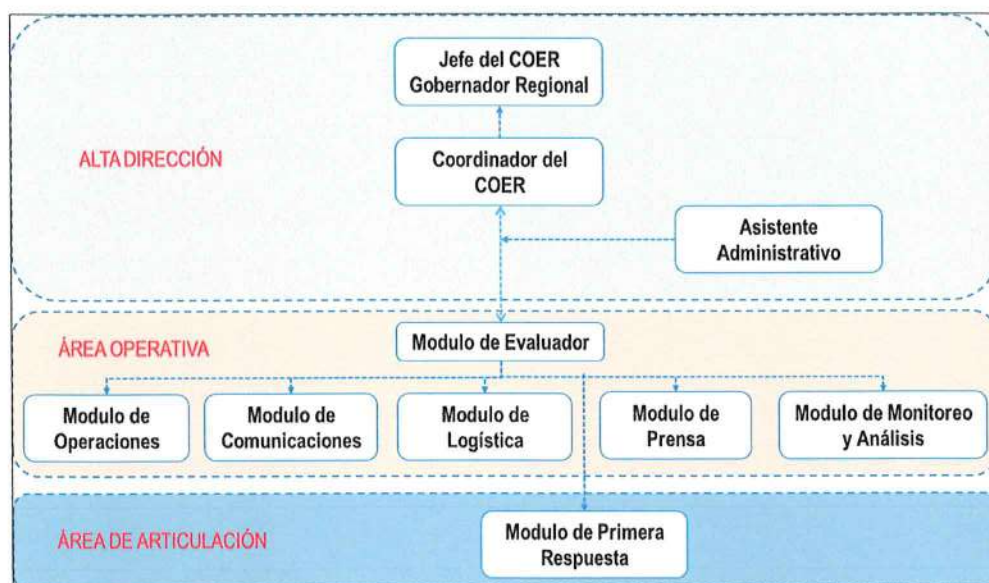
Jefe del COER
Gobernador Regional

ALTA DIRECCIÓN

Coordinador del COER

Asistente Administrativo

ÁREA OPERATIVA

Modulo de Evaluador

Modulo de Operaciones

Modulo de Comunicaciones

Modulo de Logística

Modulo de Prensa

Modulo de Monitoreo y Análisis

ÁREA DE ARTICULACIÓN

Modulo de Primera Respuesta